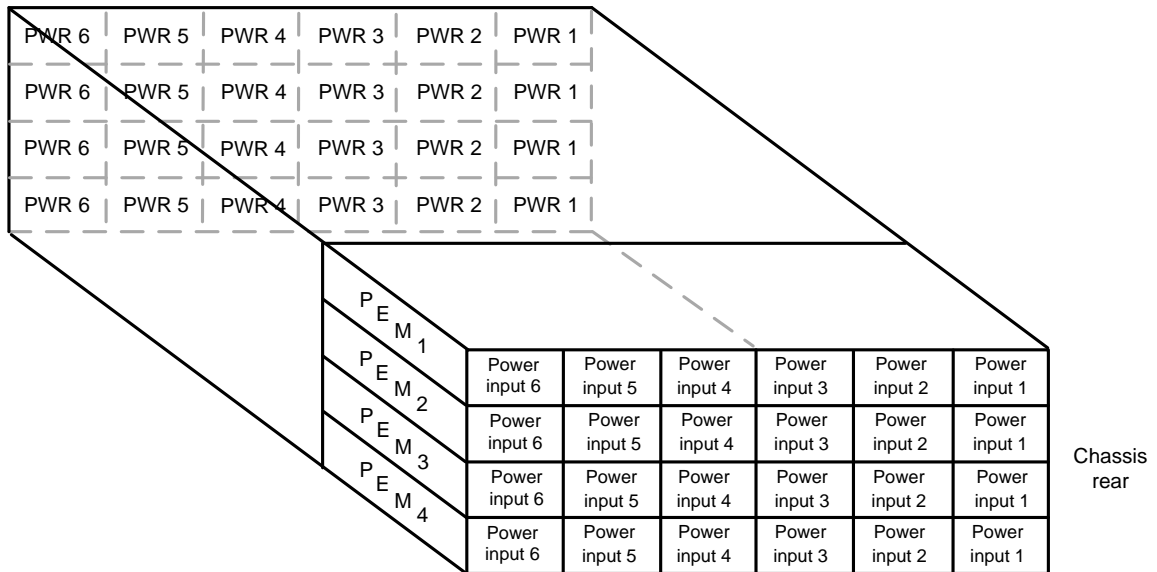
| PWR 6 | PWR 5 | PWR 4 | PWR 3 | PWR 2 | PWR 1 |
|---|---|---|---|---|---|
| PWR 6 | PWR 5 | PWR 4 | PWR 3 | PWR 2 | PWR 1 |
| PWR 6 | PWR 5 | PWR 4 | PWR 3 | PWR 2 | PWR 1 |
| PWR 6 | PWR 5 | PWR 4 | PWR 3 | PWR 2 | PWR 1 |

PEM 1
PEM 2
PEM 3
PEM 4

| Power input 6 | Power input 5 | Power input 4 | Power input 3 | Power input 2 | Power input 1 |
|---|---|---|---|---|---|
| Power input 6 | Power input 5 | Power input 4 | Power input 3 | Power input 2 | Power input 1 |
| Power input 6 | Power input 5 | Power input 4 | Power input 3 | Power input 2 | Power input 1 |
| Power input 6 | Power input 5 | Power input 4 | Power input 3 | Power input 2 | Power input 1 |

Chassis rear